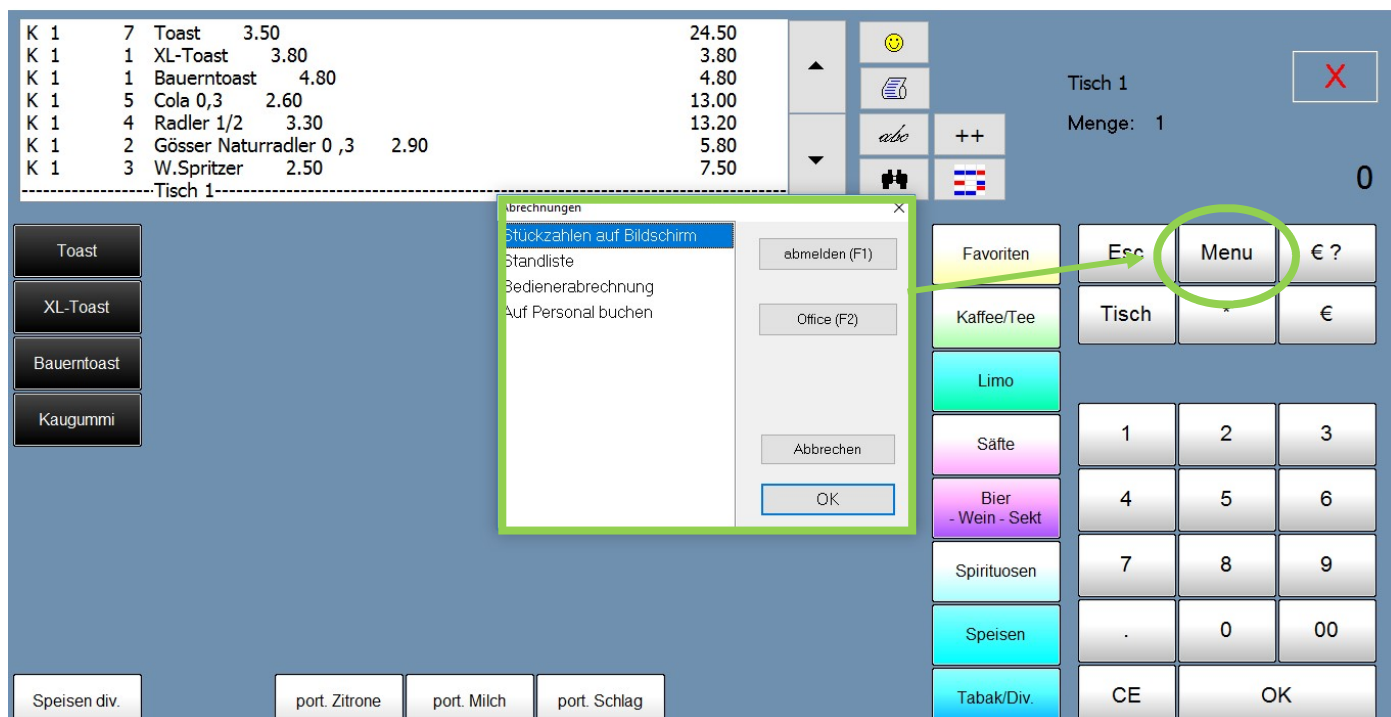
| | | | | |
|---|---|---|---|---|
| K 1 | 7 | Toast | 3.50 | 24.50 |
| K 1 | 1 | XL-Toast | 3.80 | 3.80 |
| K 1 | 1 | Bauerntoast | 4.80 | 4.80 |
| K 1 | 5 | Cola 0,3 | 2.60 | 13.00 |
| K 1 | 4 | Radler 1/2 | 3.30 | 13.20 |
| K 1 | 2 | Gösser Naturradler 0 ,3 | 2.90 | 5.80 |
| K 1 | 3 | W.Spritzer | 2.50 | 7.50 |

------------------Tisch 1------------------

abc ++

Tisch 1

Menge: 1

X

0

Abrechnungen

Stückzahlen auf Bildschirm
Standliste
Bedienerabrechnung
Auf Personal buchen

abmelden (F1)

Office (F2)

Abbrechen

OK

Toast

XL-Toast

Bauerntoast

Kaugummi

Favoriten

Kaffee/Tee

Limo

Säfte

Bier - Wein - Sekt

Spirituosen

Speisen

Tabak/Div.

Esc Menu € ?

Tisch * €

1 2 3

4 5 6

7 8 9

. 0 00

CE OK

Speisen div.

port. Zitrone

port. Milch

port. Schlag